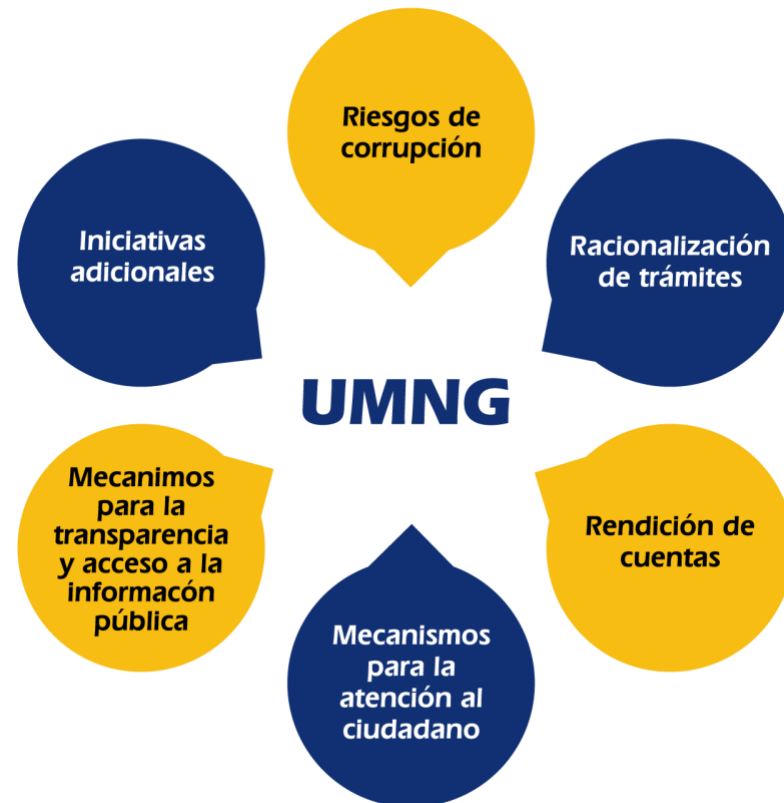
Riesgos de corrupción

Iniciativas adicionales

Racionalización de trámites

UMNG

Mecanimos para la transparencia y acceso a la informacón pública

Rendición de cuentas

Mecanismos para la atención al ciudadano